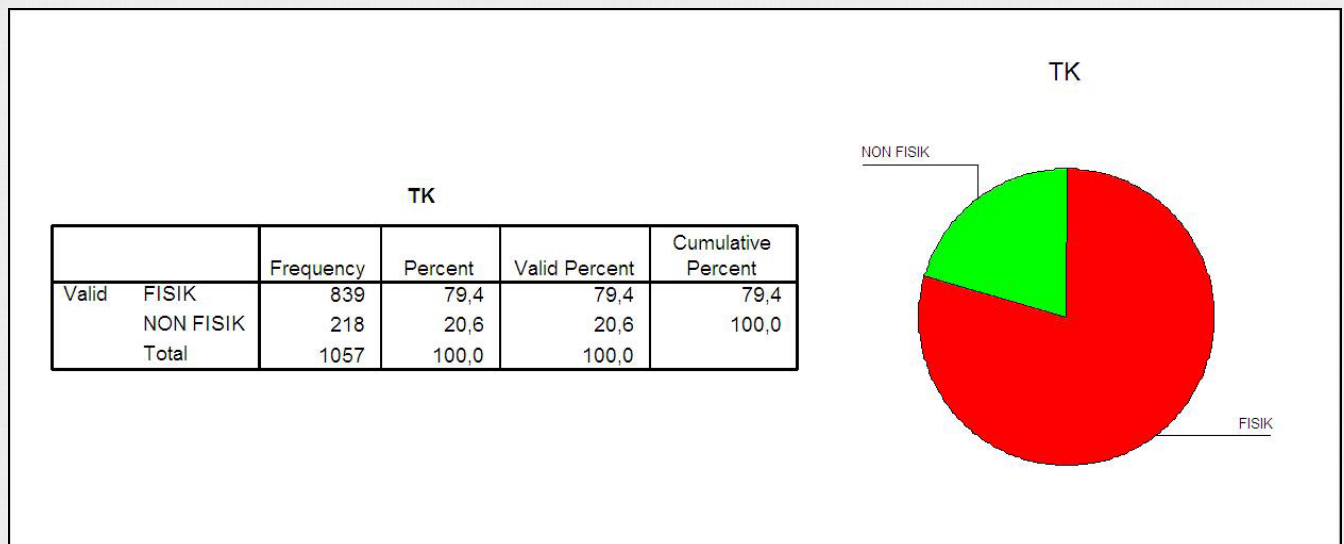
TK

|  |  | Frequency | Percent | Valid Percent | Cumulative Percent |
|---|---|---|---|---|---|
| Valid | FISIK | 839 | 79,4 | 79,4 | 79,4 |
|  | NON FISIK | 218 | 20,6 | 20,6 | 100,0 |
|  | Total | 1057 | 100,0 | 100,0 |  |

TK

NON FISIK

FISIK